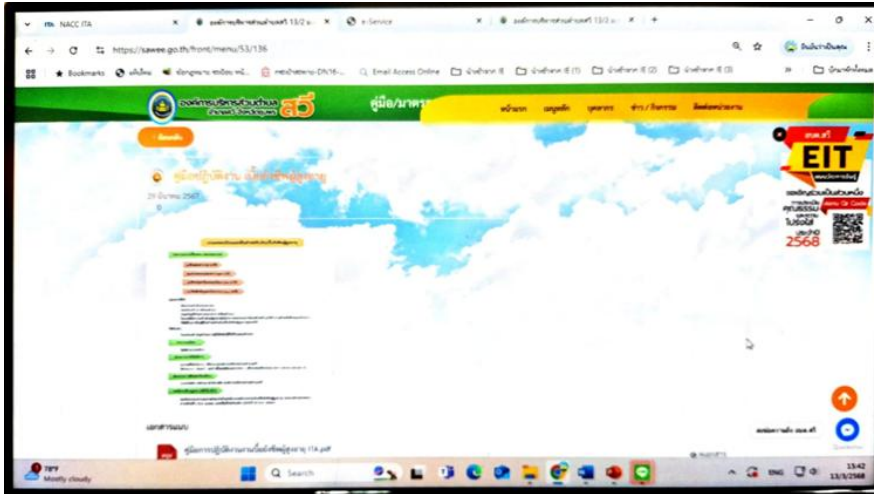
NACC ITA
e-Service
https://sawee.go.th/front/menu/53/136
Bookmarks
Email Access Online
องค์การบริหารส่วนตำบล สวี
คู่มือ/มาตร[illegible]
หน้าแรก
ย้อนกลับ
คู่มือปฏิบัติงาน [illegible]
29 มีนาคม 2567
EIT
2568
เอกสารแนบ
คู่มือการปฏิบัติงาน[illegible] ITA.pdf
79°F
Mostly cloudy
Search
ENG
15:42
13/3/2568